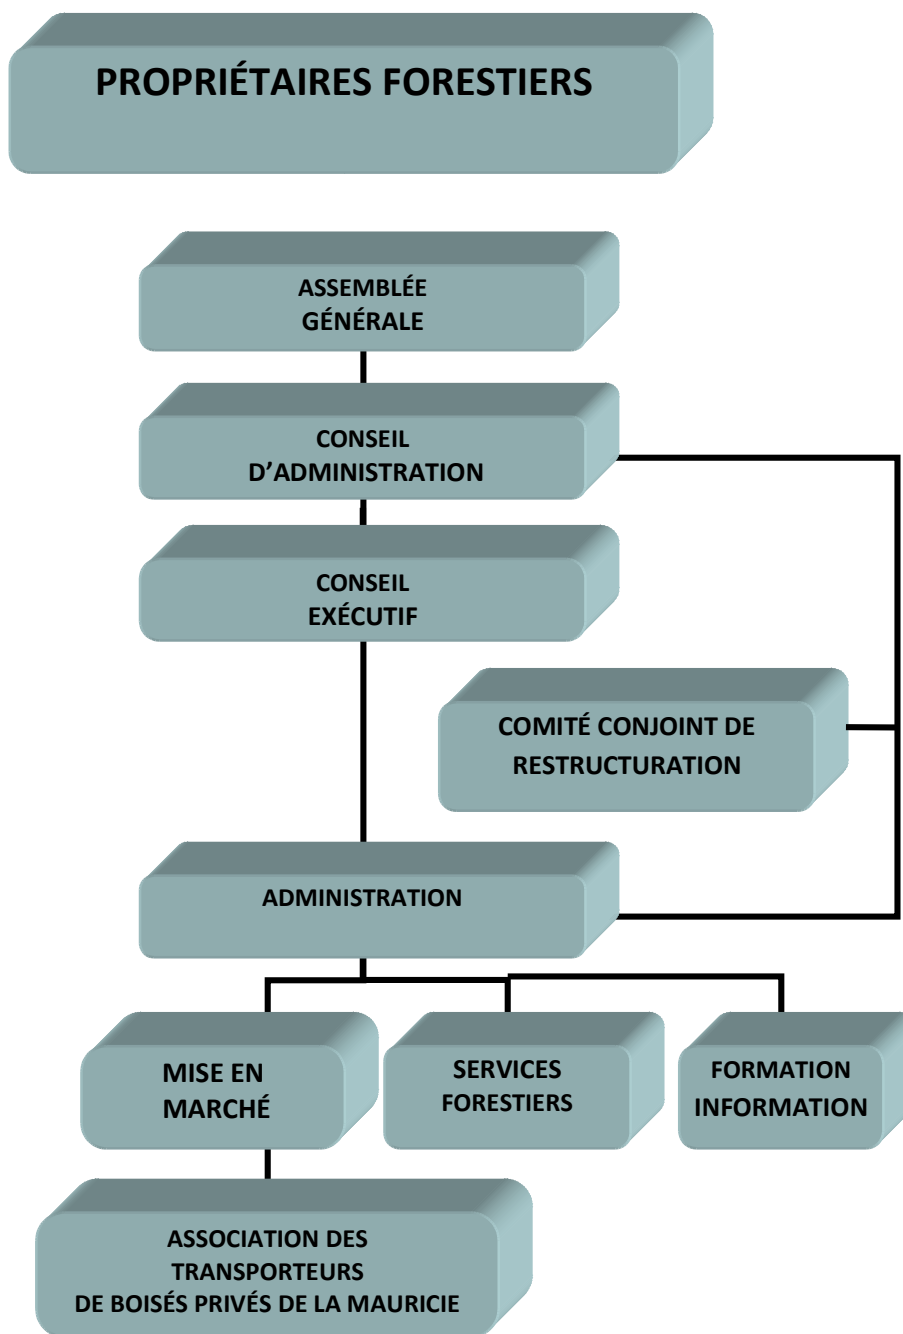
PROPRIÉTAIRES FORESTIERS

ASSEMBLÉE GÉNÉRALE

CONSEIL D’ADMINISTRATION

CONSEIL EXÉCUTIF

COMITÉ CONJOINT DE RESTRUCTURATION

ADMINISTRATION

MISE EN MARCHÉ

SERVICES FORESTIERS

FORMATION INFORMATION

ASSOCIATION DES TRANSPORTEURS DE BOISÉS PRIVÉS DE LA MAURICIE